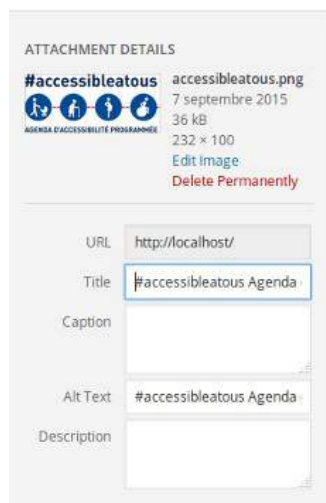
ATTACHMENT DETAILS

#accessibleatous
AGENDA D'ACCESSIBILITÉ PROGRAMMÉE

accessibleatous.png
7 septembre 2015
36 kB
232 × 100
Edit Image
Delete Permanently

URL http://localhost/

Title #accessibleatous Agenda

Caption

Alt Text #accessibleatous Agenda

Description